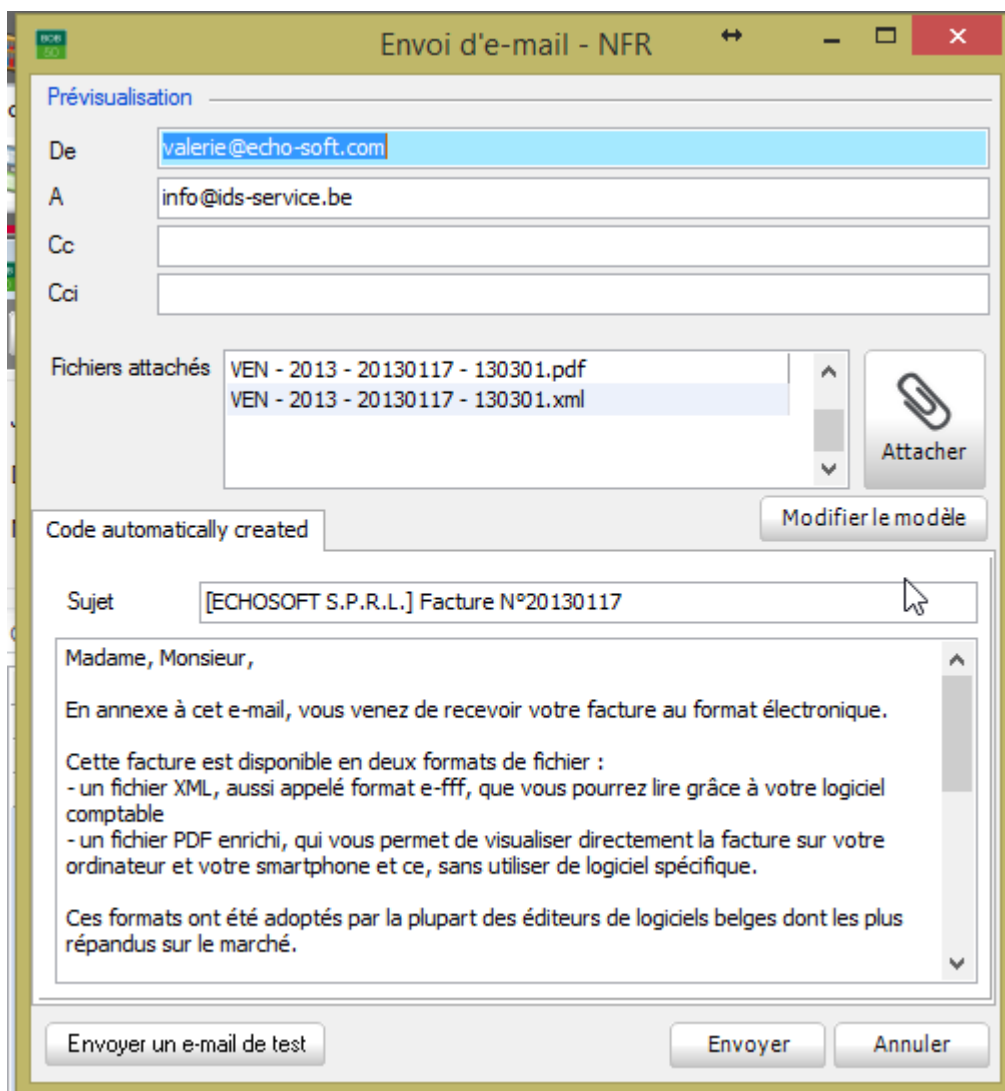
BOB 50

Envoi d'e-mail - NFR

Prévisualisation

De valerie@echo-soft.com

A info@ids-service.be

Cc

Cci

Fichiers attachés
VEN - 2013 - 20130117 - 130301.pdf
VEN - 2013 - 20130117 - 130301.xml

Attacher

Modifier le modèle

Code automatically created

Sujet [ECHOSOFT S.P.R.L.] Facture N°20130117

Madame, Monsieur,

En annexe à cet e-mail, vous venez de recevoir votre facture au format électronique.

Cette facture est disponible en deux formats de fichier :
- un fichier XML, aussi appelé format e-fff, que vous pourrez lire grâce à votre logiciel comptable
- un fichier PDF enrichi, qui vous permet de visualiser directement la facture sur votre ordinateur et votre smartphone et ce, sans utiliser de logiciel spécifique.

Ces formats ont été adoptés par la plupart des éditeurs de logiciels belges dont les plus répandus sur le marché.

Envoyer un e-mail de test

Envoyer

Annuler